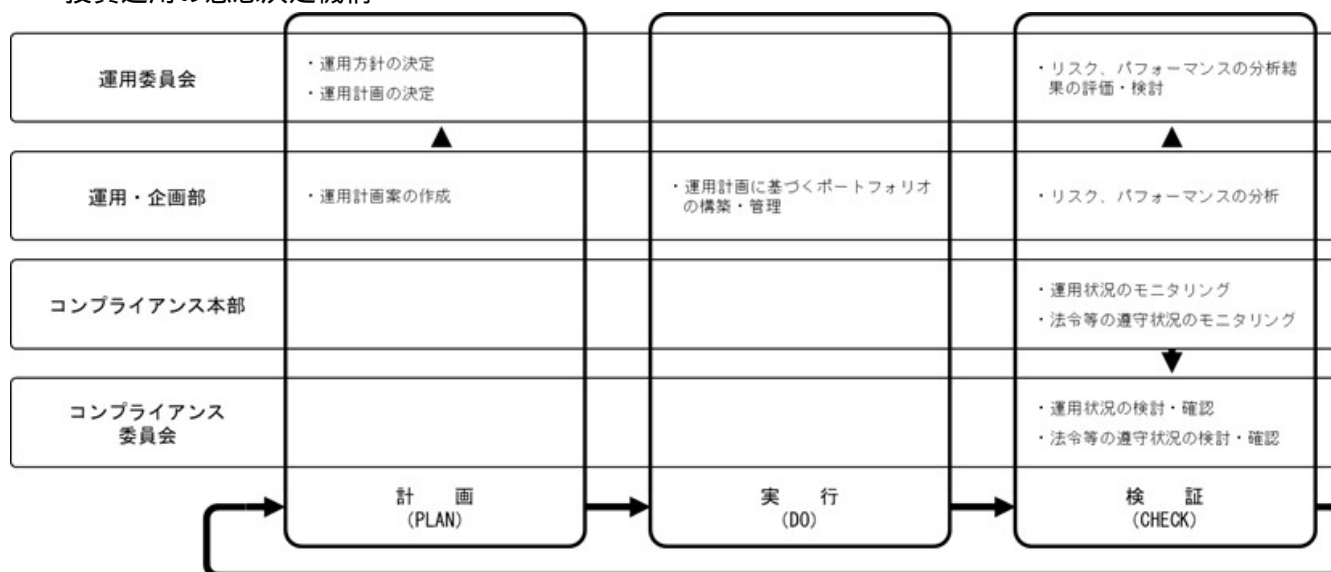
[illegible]

| | 計　画 (PLAN) | 実　行 (DO) | 検　証 (CHECK) |
|---|---|---|---|
| 運用委員会 | ・運用方針の決定<br>・運用計画の決定 | | ・リスク、パフォーマンスの分析結果の評価・検討 |
| 運用・企画部 | ・運用計画案の作成 | ・運用計画に基づくポートフォリオの構築・管理 | ・リスク、パフォーマンスの分析 |
| コンプライアンス本部 | | | ・運用状況のモニタリング<br>・法令等の遵守状況のモニタリング |
| コンプライアンス委員会 | | | ・運用状況の検討・確認<br>・法令等の遵守状況の検討・確認 |